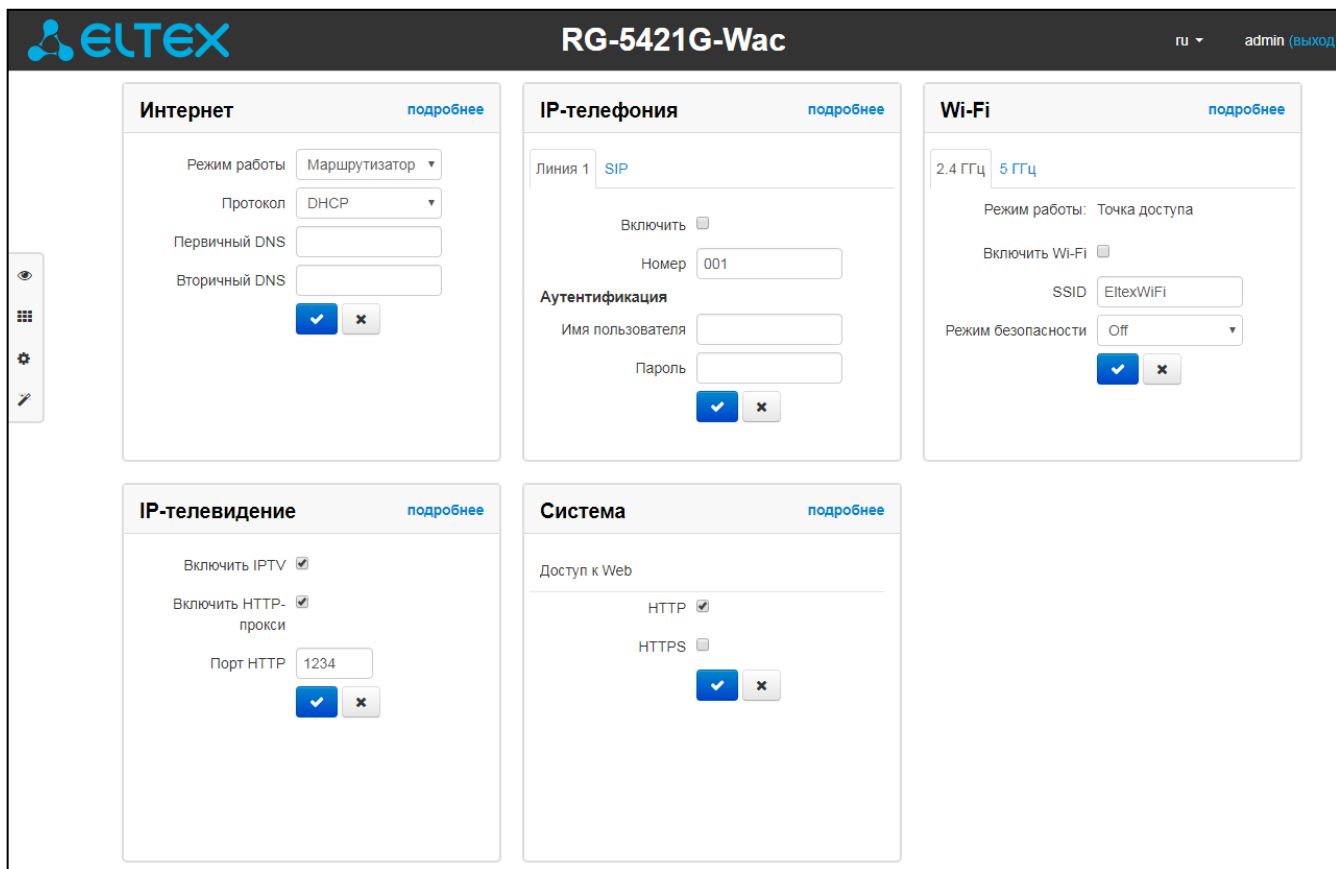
ELTEX

RG-5421G-Wac

ru

admin (выход

Интернет

подробнее

Режим работы Маршрутизатор

Протокол DHCP

Первичный DNS

Вторичный DNS

IP-телефония

подробнее

Линия 1 SIP

Включить

Номер 001

Аутентификация

Имя пользователя

Пароль

Wi-Fi

подробнее

2.4 ГГц 5 ГГц

Режим работы: Точка доступа

Включить Wi-Fi

SSID EltexWiFi

Режим безопасности Off

IP-телевидение

подробнее

Включить IPTV

Включить HTTP-прокси

Порт HTTP 1234

Система

подробнее

Доступ к Web

HTTP

HTTPS